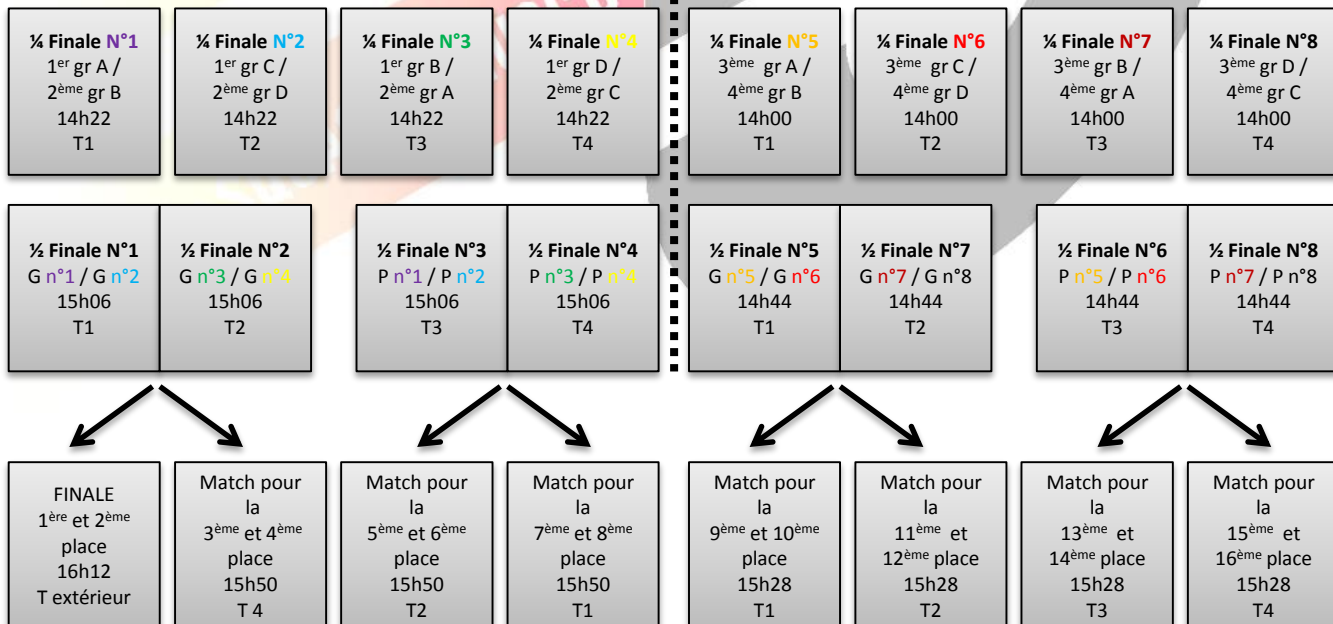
¼ Finale N°1
1$^{er}$ gr A /
2$^{ème}$ gr B
14h22
T1

¼ Finale N°2
1$^{er}$ gr C /
2$^{ème}$ gr D
14h22
T2

¼ Finale N°3
1$^{er}$ gr B /
2$^{ème}$ gr A
14h22
T3

¼ Finale N°4
1$^{er}$ gr D /
2$^{ème}$ gr C
14h22
T4

¼ Finale N°5
3$^{ème}$ gr A /
4$^{ème}$ gr B
14h00
T1

¼ Finale N°6
3$^{ème}$ gr C /
4$^{ème}$ gr D
14h00
T2

¼ Finale N°7
3$^{ème}$ gr B /
4$^{ème}$ gr A
14h00
T3

¼ Finale N°8
3$^{ème}$ gr D /
4$^{ème}$ gr C
14h00
T4

½ Finale N°1
G n°1 / G n°2
15h06
T1

½ Finale N°2
G n°3 / G n°4
15h06
T2

½ Finale N°3
P n°1 / P n°2
15h06
T3

½ Finale N°4
P n°3 / P n°4
15h06
T4

½ Finale N°5
G n°5 / G n°6
14h44
T1

½ Finale N°7
G n°7 / G n°8
14h44
T2

½ Finale N°6
P n°5 / P n°6
14h44
T3

½ Finale N°8
P n°7 / P n°8
14h44
T4

FINALE
1$^{ère}$ et 2$^{ème}$
place
16h12
T extérieur

Match pour
la
3$^{ème}$ et 4$^{ème}$
place
15h50
T 4

Match pour
la
5$^{ème}$ et 6$^{ème}$
place
15h50
T2

Match pour
la
7$^{ème}$ et 8$^{ème}$
place
15h50
T1

Match pour
la
9$^{ème}$ et 10$^{ème}$
place
15h28
T1

Match pour
la
11$^{ème}$ et
12$^{ème}$ place
15h28
T2

Match pour
la
13$^{ème}$ et
14$^{ème}$ place
15h28
T3

Match pour
la
15$^{ème}$ et
16$^{ème}$ place
15h28
T4